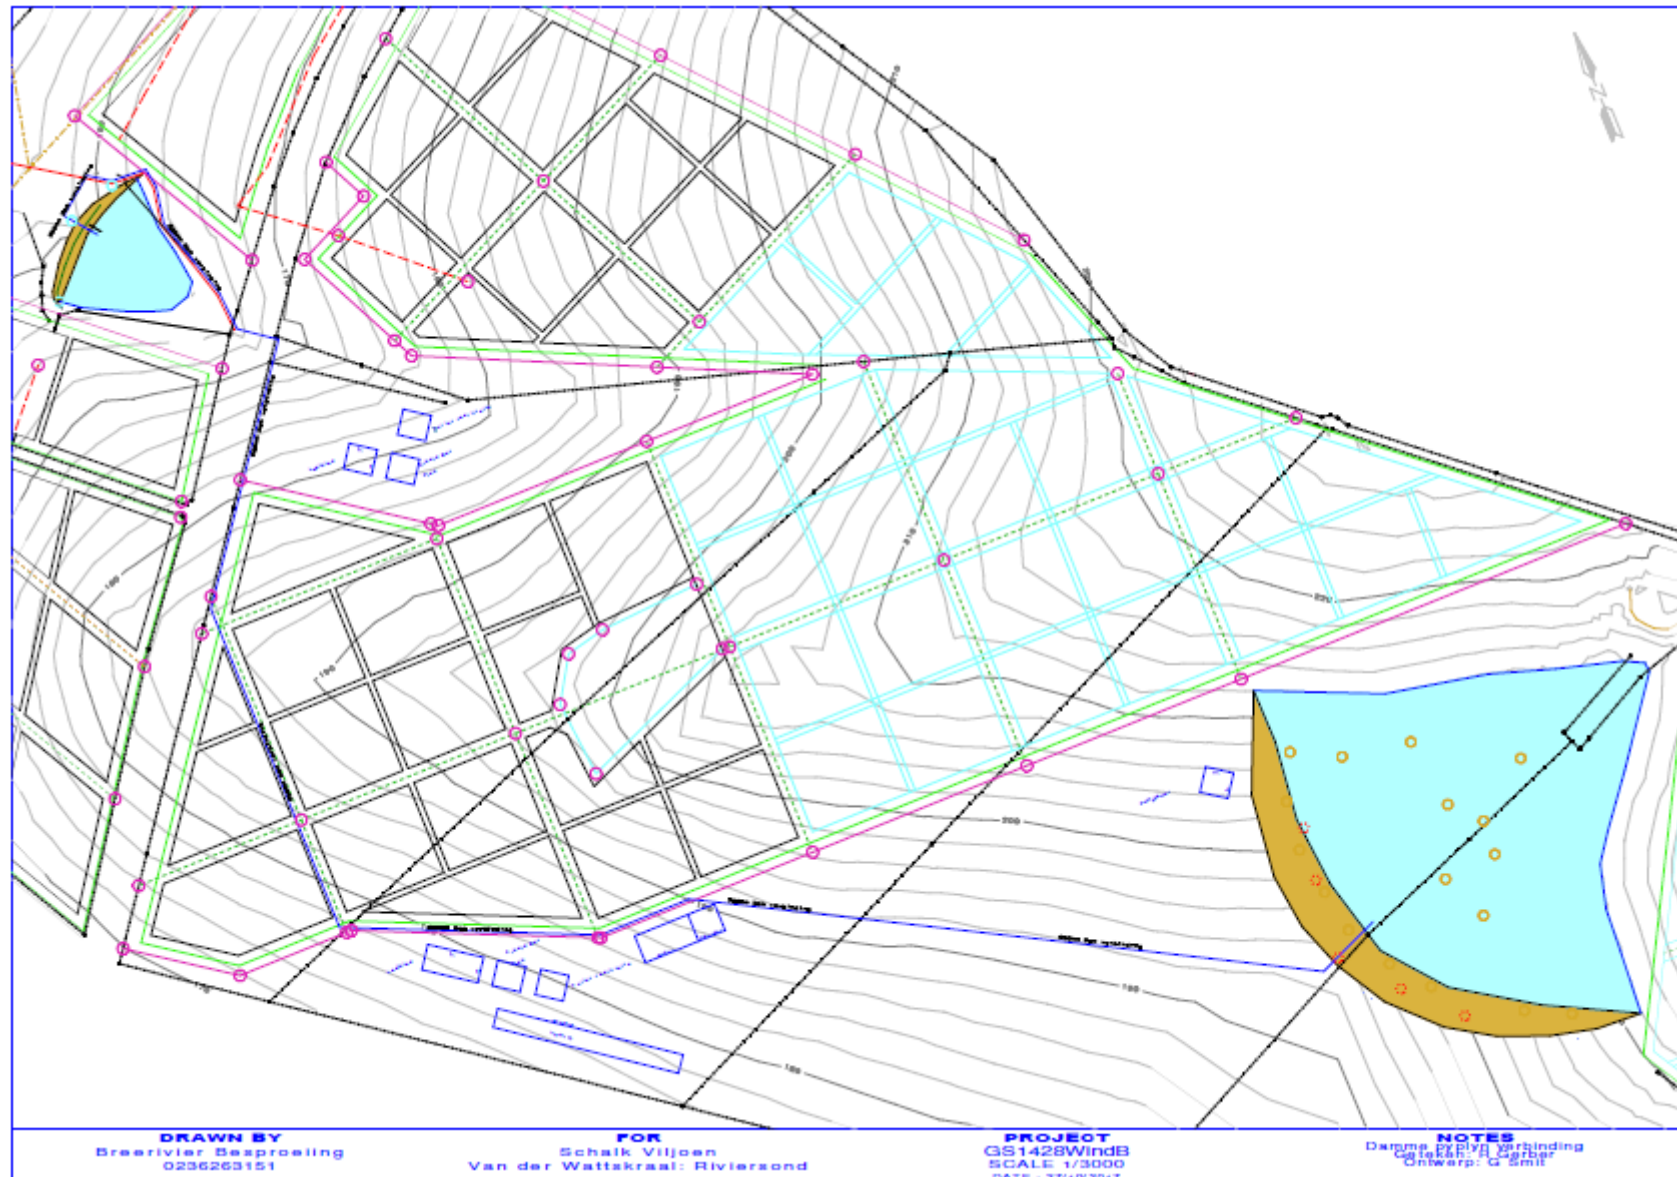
N

190

200

210

220

200

190

190

180

DRAWN BY
Breerivier Besproeiing
0236263151

FOR
Schalk Viljoen
Van der Wattskraal: Riviersond

PROJECT
GS1428WindB
SCALE 1/3000
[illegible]

NOTES
Damme pyplyn verbinding
Geteken: R Gerber
Ontwerp: G Smit